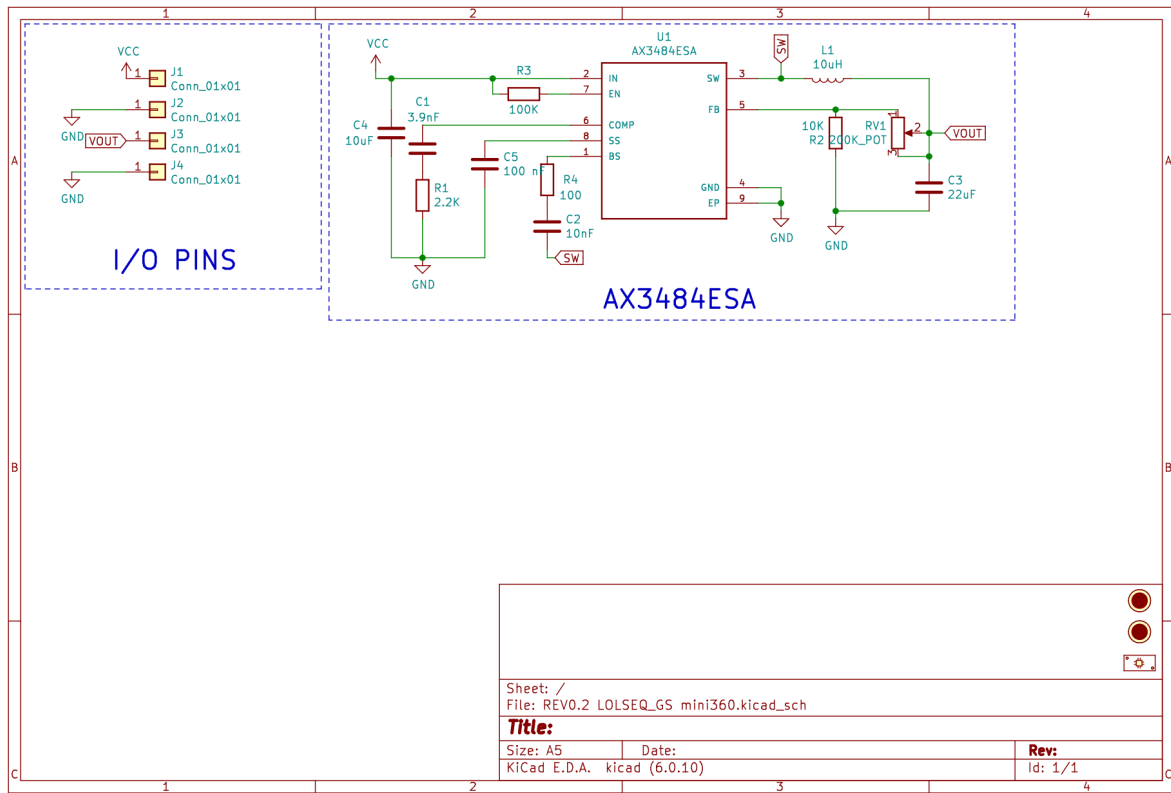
1 2 3 4

VCC
1 J1 Conn_01x01
1 J2 Conn_01x01
GND
VOUT 1 J3 Conn_01x01
1 J4 Conn_01x01
GND

I/O PINS

VCC
U1
AX3484ESA
R3
100K
2 IN
7 EN
6 COMP
8 SS
1 BS
SW 3
FB 5
GND 4
EP 9
C4
10uF
C1
3.9nF
R1
2.2K
C5
100 nF
R4
100
C2
10nF
SW
GND
SW
L1
10uH
10K
R2
200K_POT
RV1
2
VOUT
C3
22uF
GND
GND

AX3484ESA

A
B
C

Sheet: /
File: REV0.2 LOLSEQ_GS mini360.kicad_sch
Title:
Size: A5
Date:
Rev:
KiCad E.D.A. kicad (6.0.10)
Id: 1/1

1 2 3 4